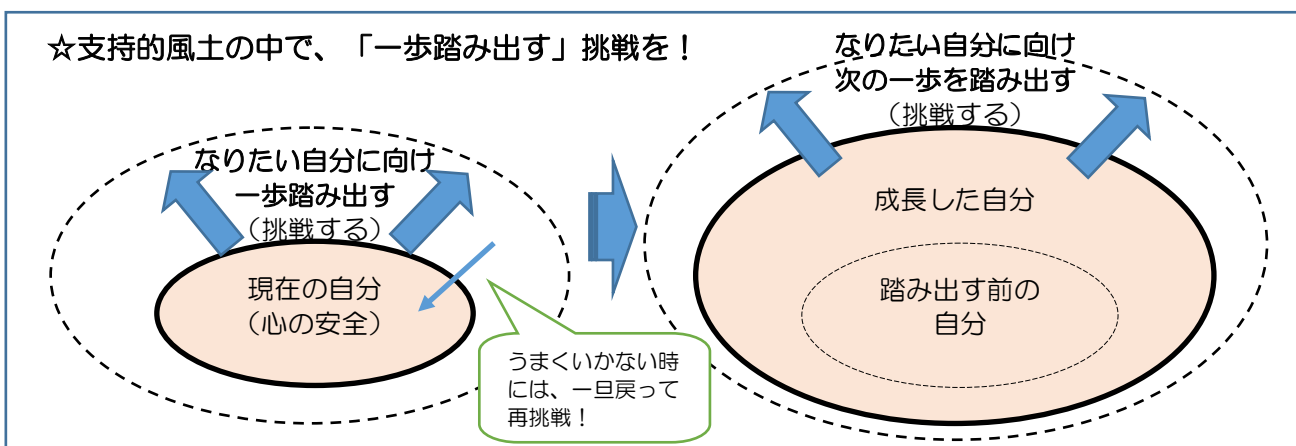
☆支持的風土の中で、「一歩踏み出す」挑戦を！

なりたい自分に向け
一歩踏み出す
（挑戦する）

現在の自分
（心の安全）

うまくいかない時には、一旦戻って再挑戦！

なりたい自分に向け
次の一歩を踏み出す
（挑戦する）

成長した自分

踏み出す前の
自分